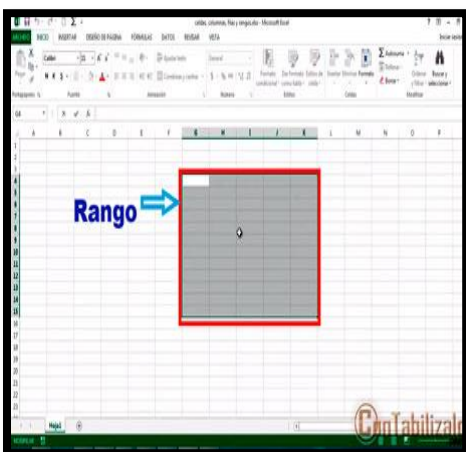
celdas, columnas, filas y rangos.xlsx - Microsoft Excel

ARCHIVO INICIO INSERTAR DISEÑO DE PÁGINA FÓRMULAS DATOS REVISAR VISTA

Iniciar sesión

Pegar

Calibri 11

Ajustar texto

Combinar y centrar

General

Formato condicional

Dar formato como tabla

Estilos de celda

Insertar Eliminar Formato

Autosuma

Rellenar

Borrar

Ordenar y filtrar

Buscar y seleccionar

Portapapeles Fuente Alineación Número Estilos Celdas Modificar

G4

A B C D E F G H I J K L M N O P

1
2
3
4
5
6
7
8
9
10
11
12
13
14
15
16
17
18
19
20
21
22
23

Rango

Hoja1

LISTO

ConTabilizalo